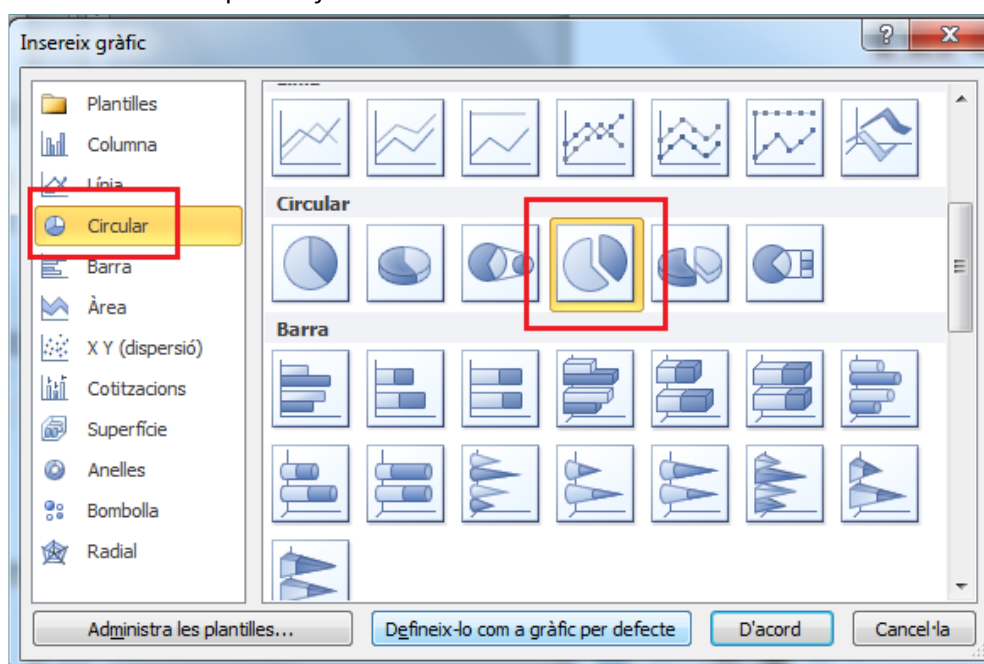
Insereix gràfic

?
X

Plantilles
Columna
Línia
Circular
Barra
Àrea
X Y (dispersió)
Cotitzacions
Superfície
Anelles
Bombolla
Radial

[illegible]

Circular

Barra

Administra les plantilles...
Defineix-lo com a gràfic per defecte
D'acord
Cancel·la